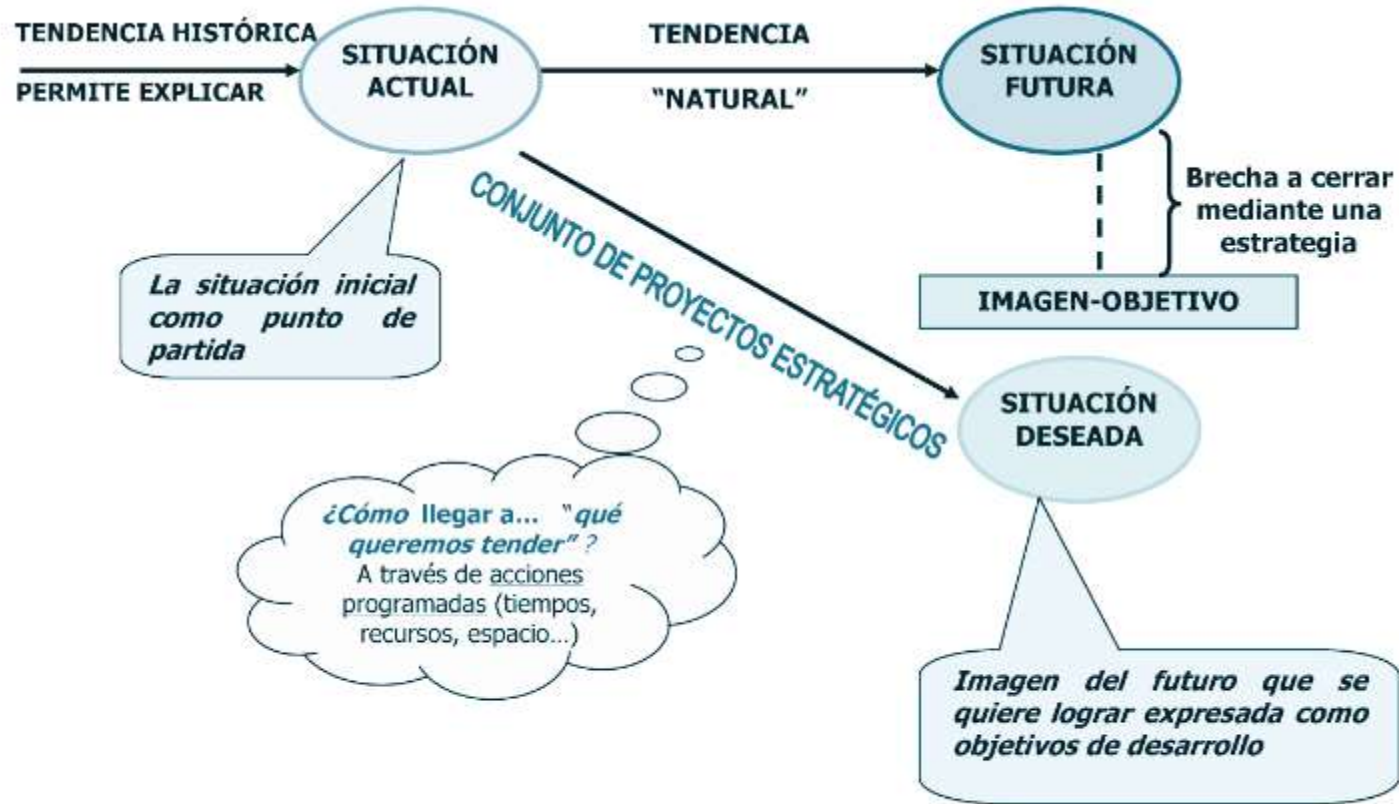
TENDENCIA HISTÓRICA

PERMITE EXPLICAR

SITUACIÓN ACTUAL

TENDENCIA

"NATURAL"

SITUACIÓN FUTURA

Brecha a cerrar mediante una estrategia

IMAGEN-OBJETIVO

CONJUNTO DE PROYECTOS ESTRATÉGICOS

La situación inicial como punto de partida

SITUACIÓN DESEADA

¿Cómo llegar a... "qué queremos tender"? A través de acciones programadas (tiempos, recursos, espacio...)

Imagen del futuro que se quiere lograr expresada como objetivos de desarrollo